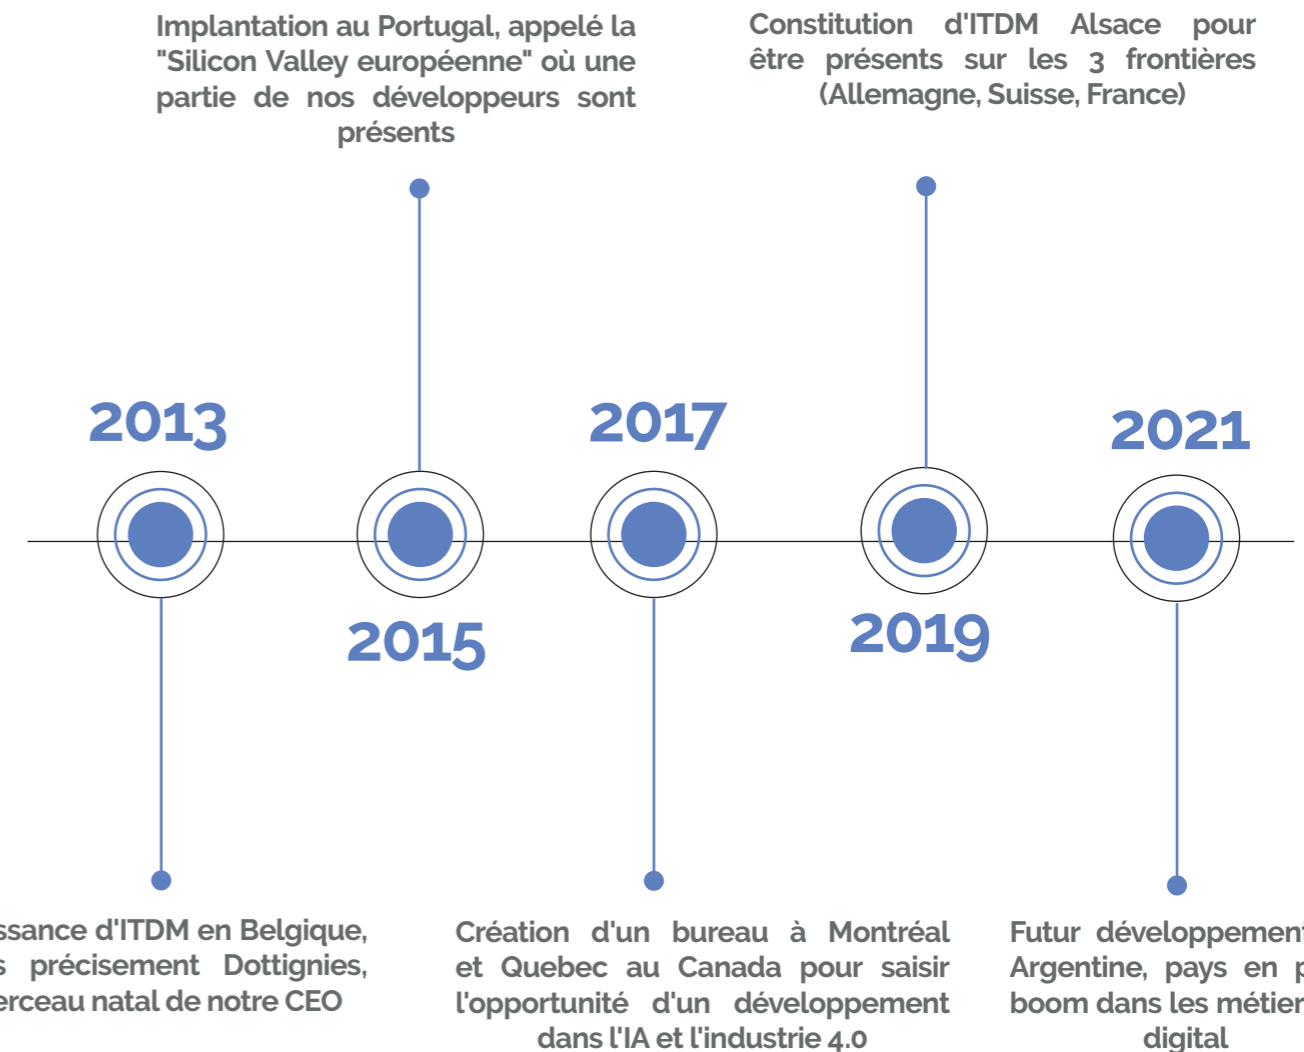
Implantation au Portugal, appelé la "Silicon Valley européenne" où une partie de nos développeurs sont présents

Constitution d'ITDM Alsace pour être présents sur les 3 frontières (Allemagne, Suisse, France)

2013

2017

2021

2015

2019

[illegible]ssance d'ITDM en Belgique, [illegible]s précisement Dottignies, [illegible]erceau natal de notre CEO

Création d'un bureau à Montréal et Quebec au Canada pour saisir l'opportunité d'un développement dans l'IA et l'industrie 4.0

Futur développement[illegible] Argentine, pays en p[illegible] boom dans les métier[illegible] digital